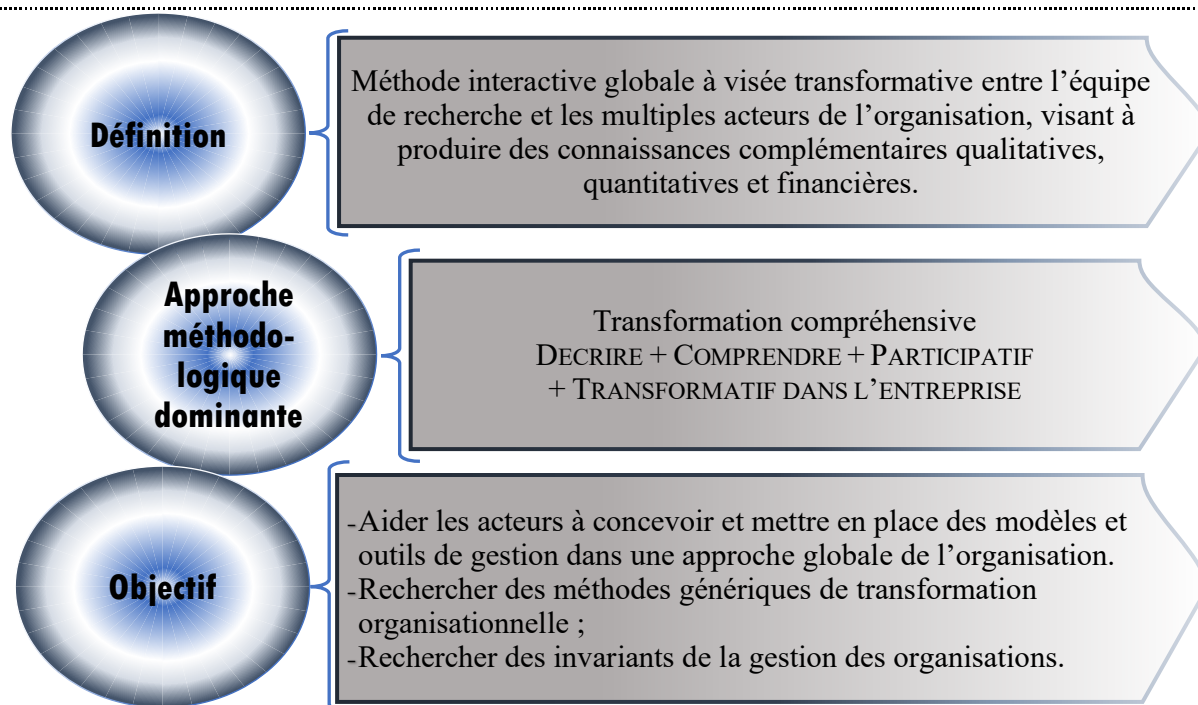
Définition

Méthode interactive globale à visée transformative entre l'équipe de recherche et les multiples acteurs de l'organisation, visant à produire des connaissances complémentaires qualitatives, quantitatives et financières.

Approche méthodologique dominante

Transformation compréhensive
DECRIRE + COMPRENDRE + PARTICIPATIF + TRANSFORMATIF DANS L'ENTREPRISE

Objectif

-Aider les acteurs à concevoir et mettre en place des modèles et outils de gestion dans une approche globale de l'organisation.
-Rechercher des méthodes génériques de transformation organisationnelle ;
-Rechercher des invariants de la gestion des organisations.